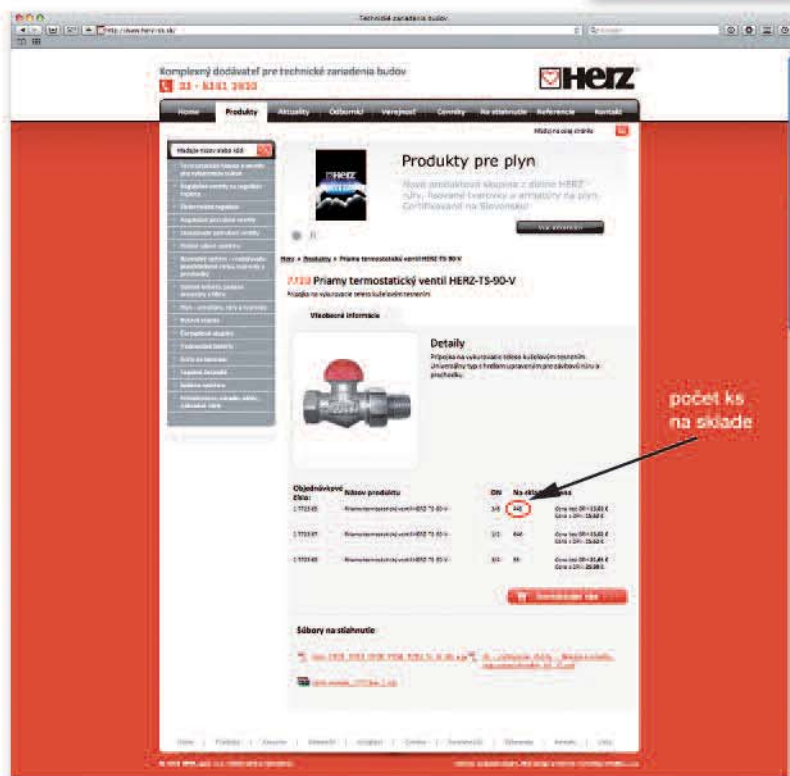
Technické zariadenia budov

http://www.herz-ts.sk/

Komplexný dodávateľ pre technické zariadenia budov

02 - 6241 2020

HERZ

Home | Produkty | Aktuality | Odborníci | Verejnosť | Cenníky | Na stiahnutie | Referencie | Kontakt

Hľadaj na celej stránke

Hľadajte názov alebo kód

Produkty pre plyn

Nová produktová skupina z dielne HERZ - rúry, lisované tvarovky a armatúry na plyn. Certifikované na Slovensku!

Viac informácií

Herz » Produkty » Priamy termostatický ventil HERZ-TS-90-V

7723 Priamy termostatický ventil HERZ-TS-90-V

Prípojka na vykurovacie teleso kužeľovým tesnením

Všeobecné informácie

Detaily

Prípojka na vykurovacie teleso kužeľovým tesnením. Univerzálny typ s hrdlom upraveným pre závitový nátrubok.

počet ks na sklade

| Objednávkové číslo: | Názov produktu | DN | Na sklade | Cena |
|---|---|---|---|---|
| 1772345 | Priamy termostatický ventil HERZ TS-90-V | 3/8 | 440 | Cena bez DPH: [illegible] € Cena s DPH: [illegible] € |
| 1772367 | Priamy termostatický ventil HERZ TS-90-V | 1/2 | 840 | Cena bez DPH: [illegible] € Cena s DPH: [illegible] € |
| 1772368 | Priamy termostatický ventil HERZ TS-90-V | 3/4 | 86 | Cena bez DPH: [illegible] € Cena s DPH: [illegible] € |

Do nákupného košíka

Súbory na stiahnutie

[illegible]

Home | Produkty | Aktuality | Odborníci | Verejnosť | Cenníky | Na stiahnutie | Referencie | Kontakt | Linky

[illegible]